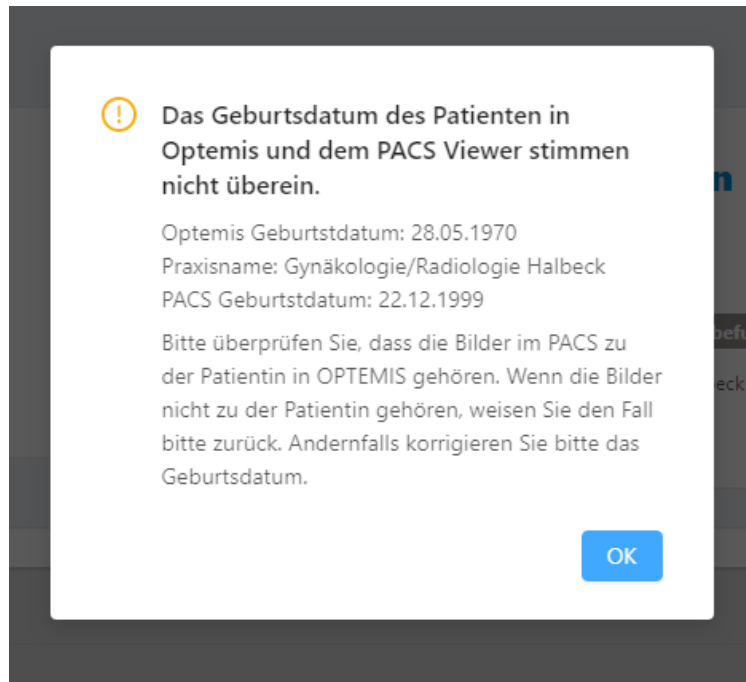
Das Geburtsdatum des Patienten in Optemis und dem PACS Viewer stimmen nicht überein.

Optemis Geburtstdatum: 28.05.1970
Praxisname: Gynäkologie/Radiologie Halbeck
PACS Geburtstdatum: 22.12.1999

Bitte überprüfen Sie, dass die Bilder im PACS zu der Patientin in OPTEMIS gehören. Wenn die Bilder nicht zu der Patientin gehören, weisen Sie den Fall bitte zurück. Andernfalls korrigieren Sie bitte das Geburtsdatum.

OK